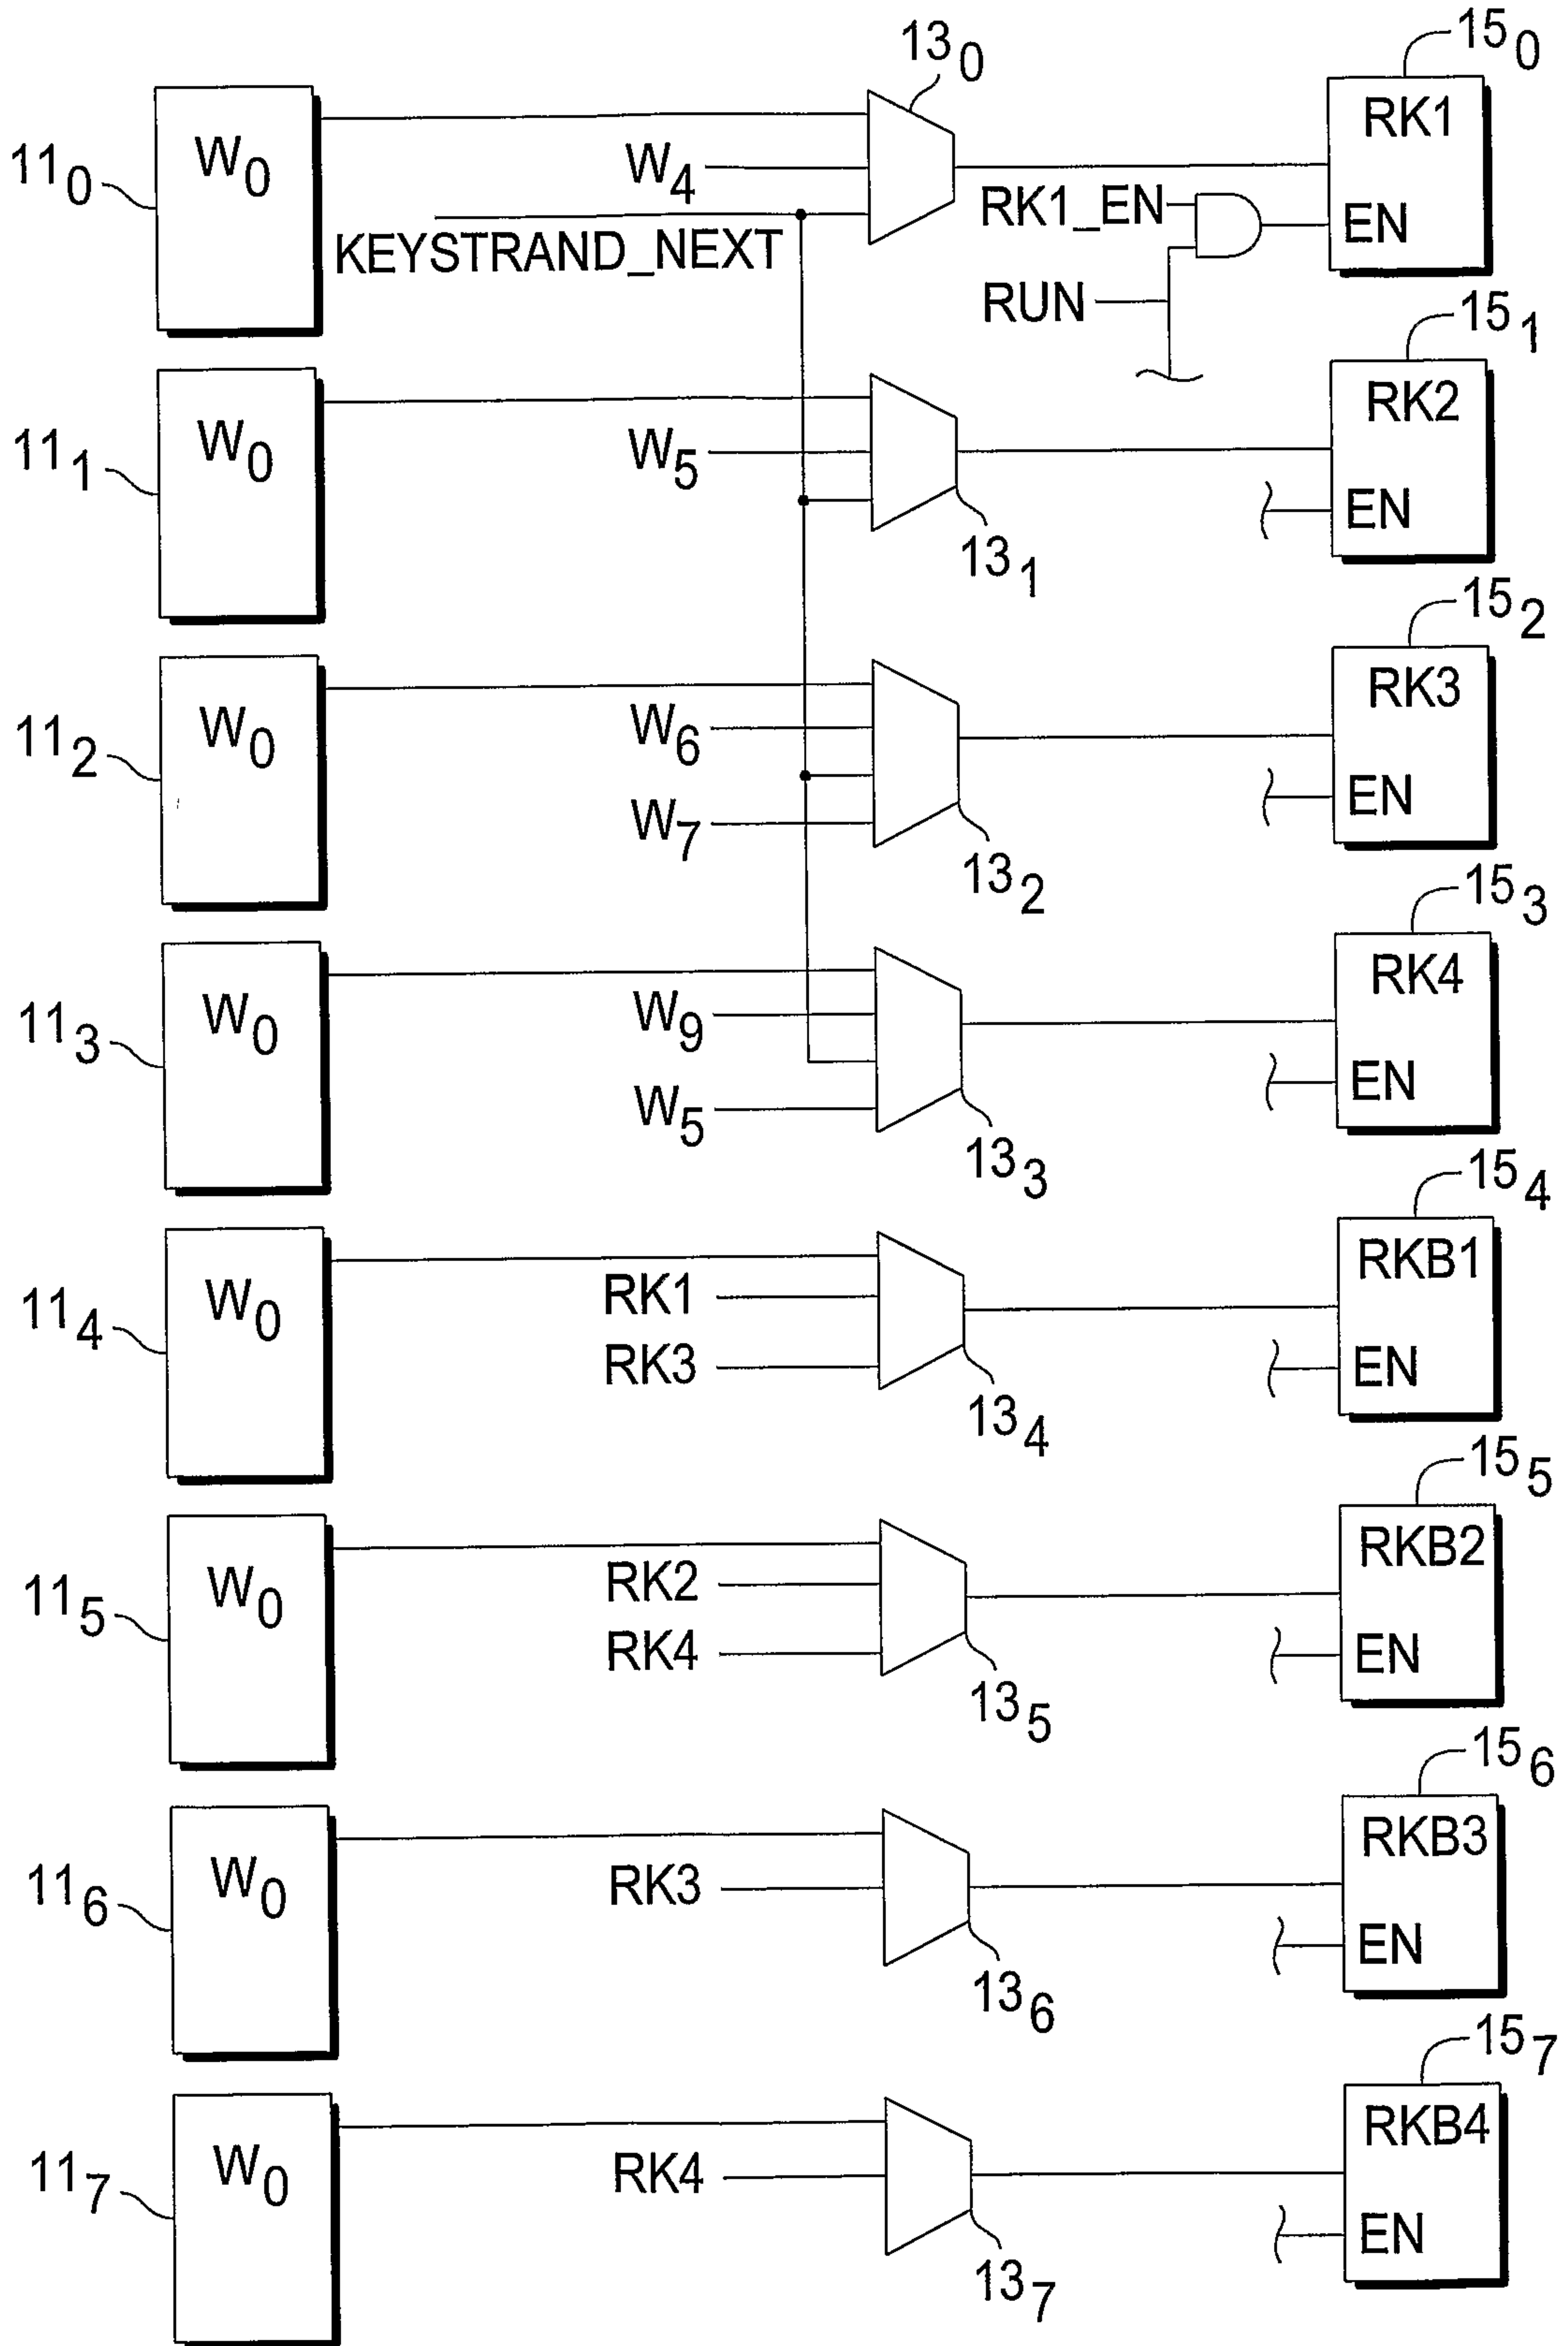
$13_0$

$15_0$

$11_0$

$W_0$

$W_4$

KEYSTRAND_NEXT

RK1

RK1_EN

EN

RUN

$15_1$

$11_1$

$W_0$

$W_5$

RK2

EN

$13_1$

$15_2$

$11_2$

$W_0$

$W_6$

$W_7$

RK3

EN

$13_2$

$15_3$

$11_3$

$W_0$

$W_9$

$W_5$

RK4

EN

$13_3$

$15_4$

$11_4$

$W_0$

RK1

RK3

RKB1

EN

$13_4$

$15_5$

$11_5$

$W_0$

RK2

RK4

RKB2

EN

$13_5$

$15_6$

$11_6$

$W_0$

RK3

RKB3

EN

$13_6$

$15_7$

$11_7$

$W_0$

RK4

RKB4

EN

$13_7$